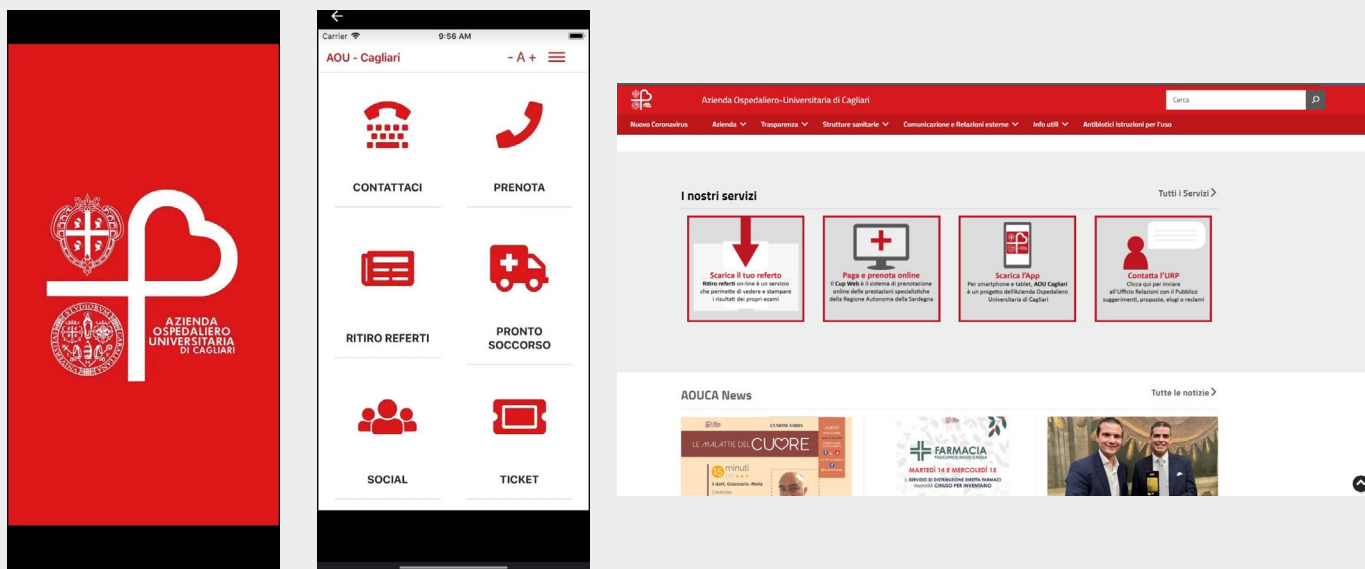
AZIENDA OSPEDALIERO UNIVERSITARIA DI CAGLIARI

Carrier 9:56 AM

AOU - Cagliari - A +

CONTATTACI

PRENOTA

RITIRO REFERTI

PRONTO SOCCORSO

SOCIAL

TICKET

Azienda Ospedaliero-Universitaria di Cagliari

Cerca

Nuovo Coronavirus Azienda Trasparenza Strutture sanitarie Comunicazione e Relazioni esterne Info utili Antibiotici istruzioni per l'uso

I nostri servizi

Tutti i Servizi

Scarica il tuo referto
Ritiro referti on-line è un servizio che permette di vedere e stampare i risultati dei propri esami

Paga e prenota online
Il Cup Web è il sistema di prenotazione online delle prestazioni specialistiche della Regione Autonoma della Sardegna

Scarica l'App
Per smartphone e tablet, AOU Cagliari è un progetto dell'Azienda Ospedaliero Universitaria di Cagliari

Contatta l'URP
Clicca qui per inviare all'Ufficio Relazioni con il Pubblico suggerimenti, proposte, elogi o reclami

AOUCA News

Tutte le notizie

LE MALATTIE DEL CUORE

15 minuti

FARMACIA

MARTEDÌ 14 E MERCOLEDÌ 15

IL SERVIZIO DI DISTRIBUZIONE DIRETTA FARMACI CHIUSO PER INVENTARIO